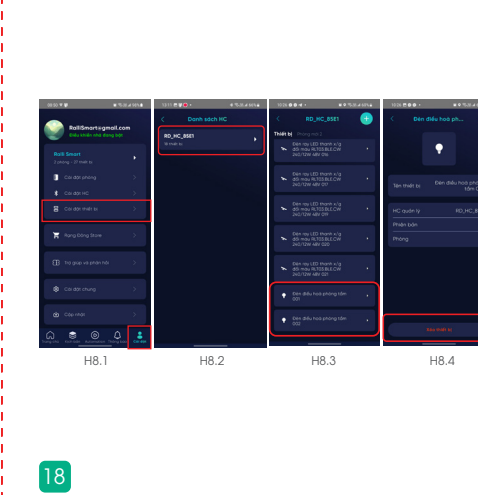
RalliSmart@gmail.com
Điều khiển nhà thông minh

Ralli Smart
2 phòng - 21 thiết bị

Cài đặt phòng

Cài đặt HC

Cài đặt thiết bị

Trung Đông Store

Trợ giúp và phản hồi

Cài đặt chung

Giấy phép

Trang chủ
Cài đặt

Danh sách HC

RD_HC_8581
16 thiết bị

RD_HC_8581

Thiết bị
Phòng nhà 1

Đèn rọi LED thanh nam châm đổi màu RLT05.BLE.CW 24V/12W 48V ON

Đèn rọi LED thanh nam châm đổi màu RLT05.BLE.CW 24V/12W 48V 001

Đèn rọi LED thanh nam châm đổi màu RLT05.BLE.CW 24V/12W 48V 011

Đèn rọi LED thanh nam châm đổi màu RLT05.BLE.CW 24V/12W 48V 020

Đèn rọi LED thanh nam châm đổi màu RLT05.BLE.CW 24V/12W 48V 021

Đèn điều hoà phòng tắm 001

Đèn điều hoà phòng tắm 002

Đèn điều hoà ph...

Tên thiết bị
Đèn điều hoà phòng tắm 0

HC quản lý
RD_HC_8

Phiên bản

Phòng

Xóa thiết bị

H8.1
H8.2
H8.3
H8.4

18